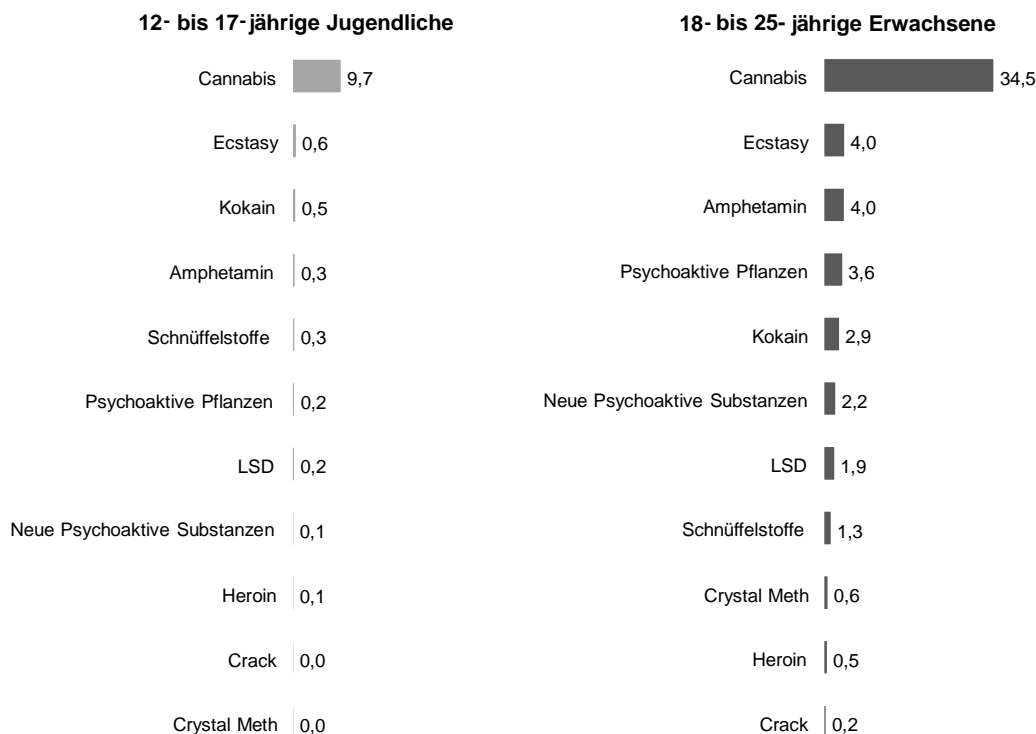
12- bis 17-jährige Jugendliche

Cannabis 9,7
Ecstasy 0,6
Kokain 0,5
Amphetamin 0,3
Schnüffelstoffe 0,3
Psychoaktive Pflanzen 0,2
LSD 0,2
Neue Psychoaktive Substanzen 0,1
Heroin 0,1
Crack 0,0
Crystal Meth 0,0

18- bis 25- jährige Erwachsene

Cannabis 34,5
Ecstasy 4,0
Amphetamin 4,0
Psychoaktive Pflanzen 3,6
Kokain 2,9
Neue Psychoaktive Substanzen 2,2
LSD 1,9
Schnüffelstoffe 1,3
Crystal Meth 0,6
Heroin 0,5
Crack 0,2